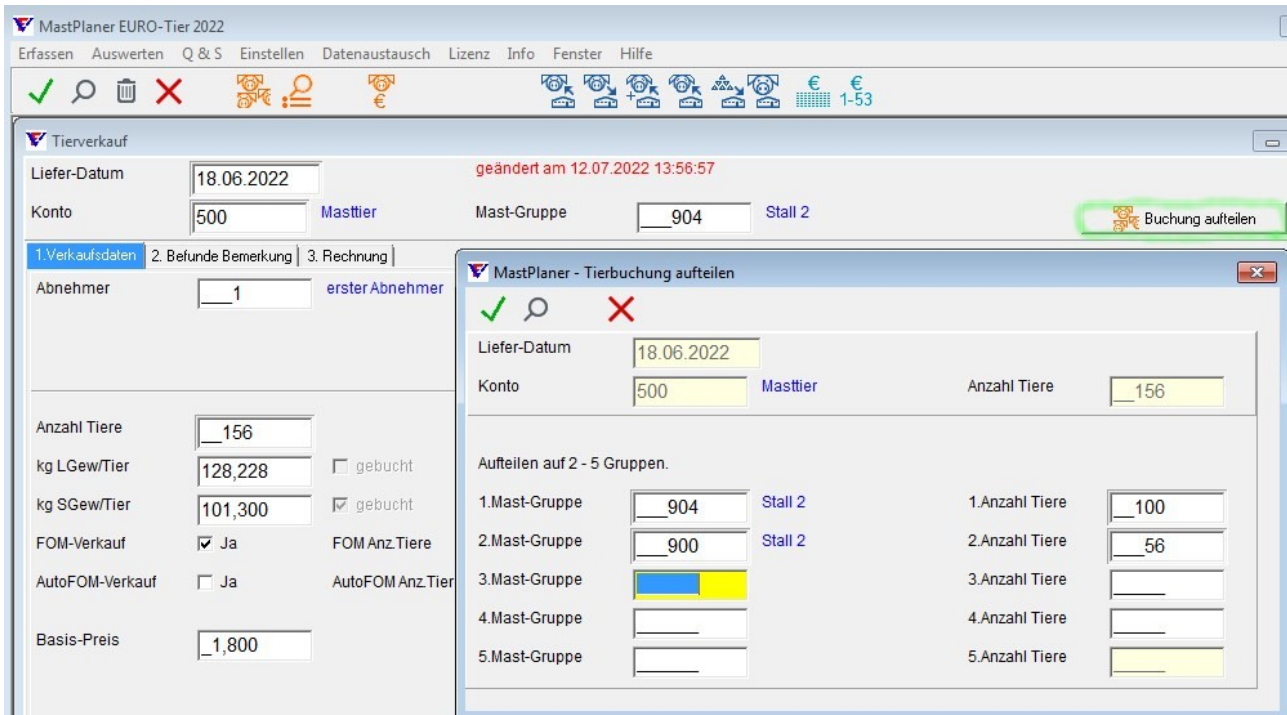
MastPlaner EURO-Tier 2022

Erfassen Auswerten Q & S Einstellen Datenaustausch Lizenz Info Fenster Hilfe

€ €
1-53

Tierverkauf

Liefer-Datum 18.06.2022

geändert am 12.07.2022 13:56:57

Konto 500 Masttier

Mast-Gruppe ___904 Stall 2

Buchung aufteilen

1.Verkaufsdaten 2. Befunde Bemerkung 3. Rechnung

Abnehmer ___1 erster Abnehmer

Anzahl Tiere __156

kg LGew/Tier 128,228 gebucht

kg SGew/Tier 101,300 gebucht

FOM-Verkauf Ja FOM Anz.Tiere

AutoFOM-Verkauf Ja AutoFOM Anz.Tier

Basis-Preis _1,800

MastPlaner - Tierbuchung aufteilen

Liefer-Datum 18.06.2022

Konto 500 Masttier

Anzahl Tiere __156

Aufteilen auf 2 - 5 Gruppen.

1.Mast-Gruppe ___904 Stall 2 1.Anzahl Tiere ___100

2.Mast-Gruppe ___900 Stall 2 2.Anzahl Tiere ___56

3.Mast-Gruppe 3.Anzahl Tiere _____

4.Mast-Gruppe ______ 4.Anzahl Tiere _____

5.Mast-Gruppe ______ 5.Anzahl Tiere _____